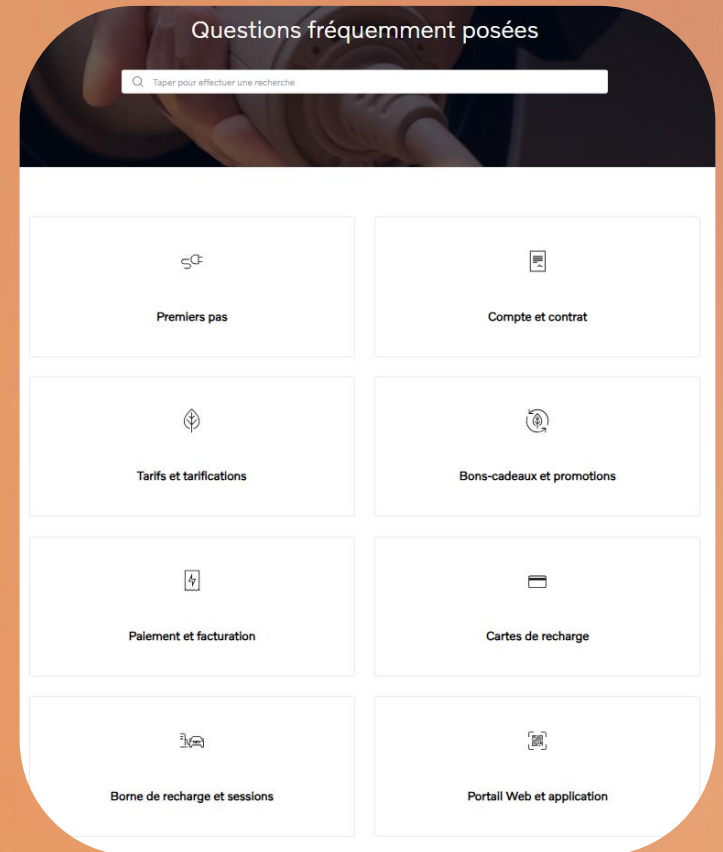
Questions fréquemment posées

Taper pour effectuer une recherche

Premiers pas

Compte et contrat

Tarifs et tarifications

Bons-cadeaux et promotions

Paiement et facturation

Cartes de recharge

Borne de recharge et sessions

Portail Web et application